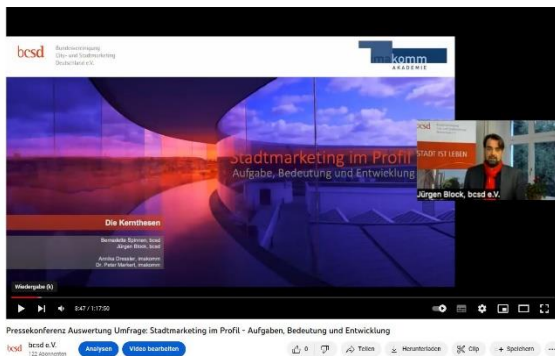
bcsd Bundesvereinigung City- und Stadtmarketing Deutschland e.V.

imakomm AKADEMIE

Stadtmarketing im Profil
Aufgabe, Bedeutung und Entwicklung

Die Kernthesen

Bernadette Spinnen, bcsd
Jürgen Block, bcsd

Annika Dressler, imakomm
Dr. Peter Markert, imakomm

bcsd

STADT IST LEBEN

Jürgen Block, bcsd e.V.

Wiedergabe (k)

8:47 / 1:17:50

Pressekonferenz Auswertung Umfrage: Stadtmarketing im Profil - Aufgaben, Bedeutung und Entwicklung

bcsd bcsd e.V.
122 Abonnenten

Analysen

Video bearbeiten

0

Teilen

Herunterladen

Clip

Speichern

...